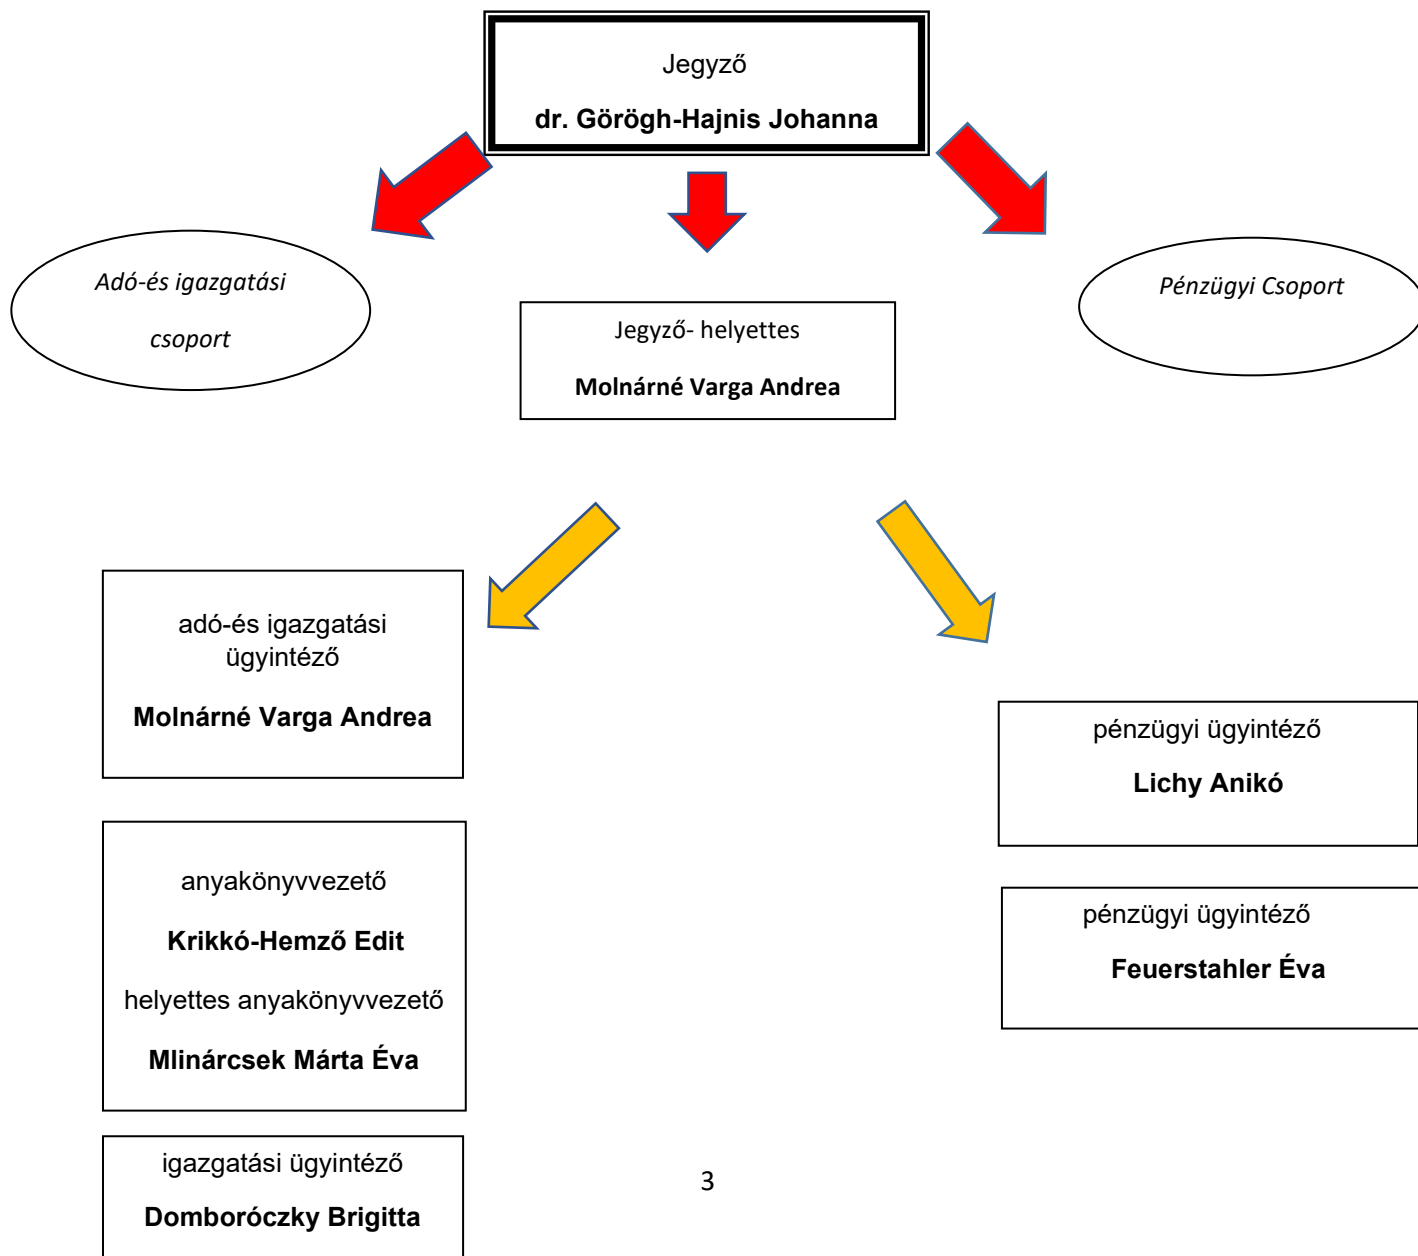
Jegyző

dr. Görögh-Hajnis Johanna

Adó-és igazgatási

csoport

Jegyző- helyettes

Molnárné Varga Andrea

Pénzügyi Csoport

adó-és igazgatási ügyintéző

Molnárné Varga Andrea

anyakönyvvezető

Krikkó-Hemző Edit

helyettes anyakönyvvezető

Mlinárcsek Márta Éva

igazgatási ügyintéző

Domboróczky Brigitta

pénzügyi ügyintéző

Lichy Anikó

pénzügyi ügyintéző

Feuerstahler Éva

3